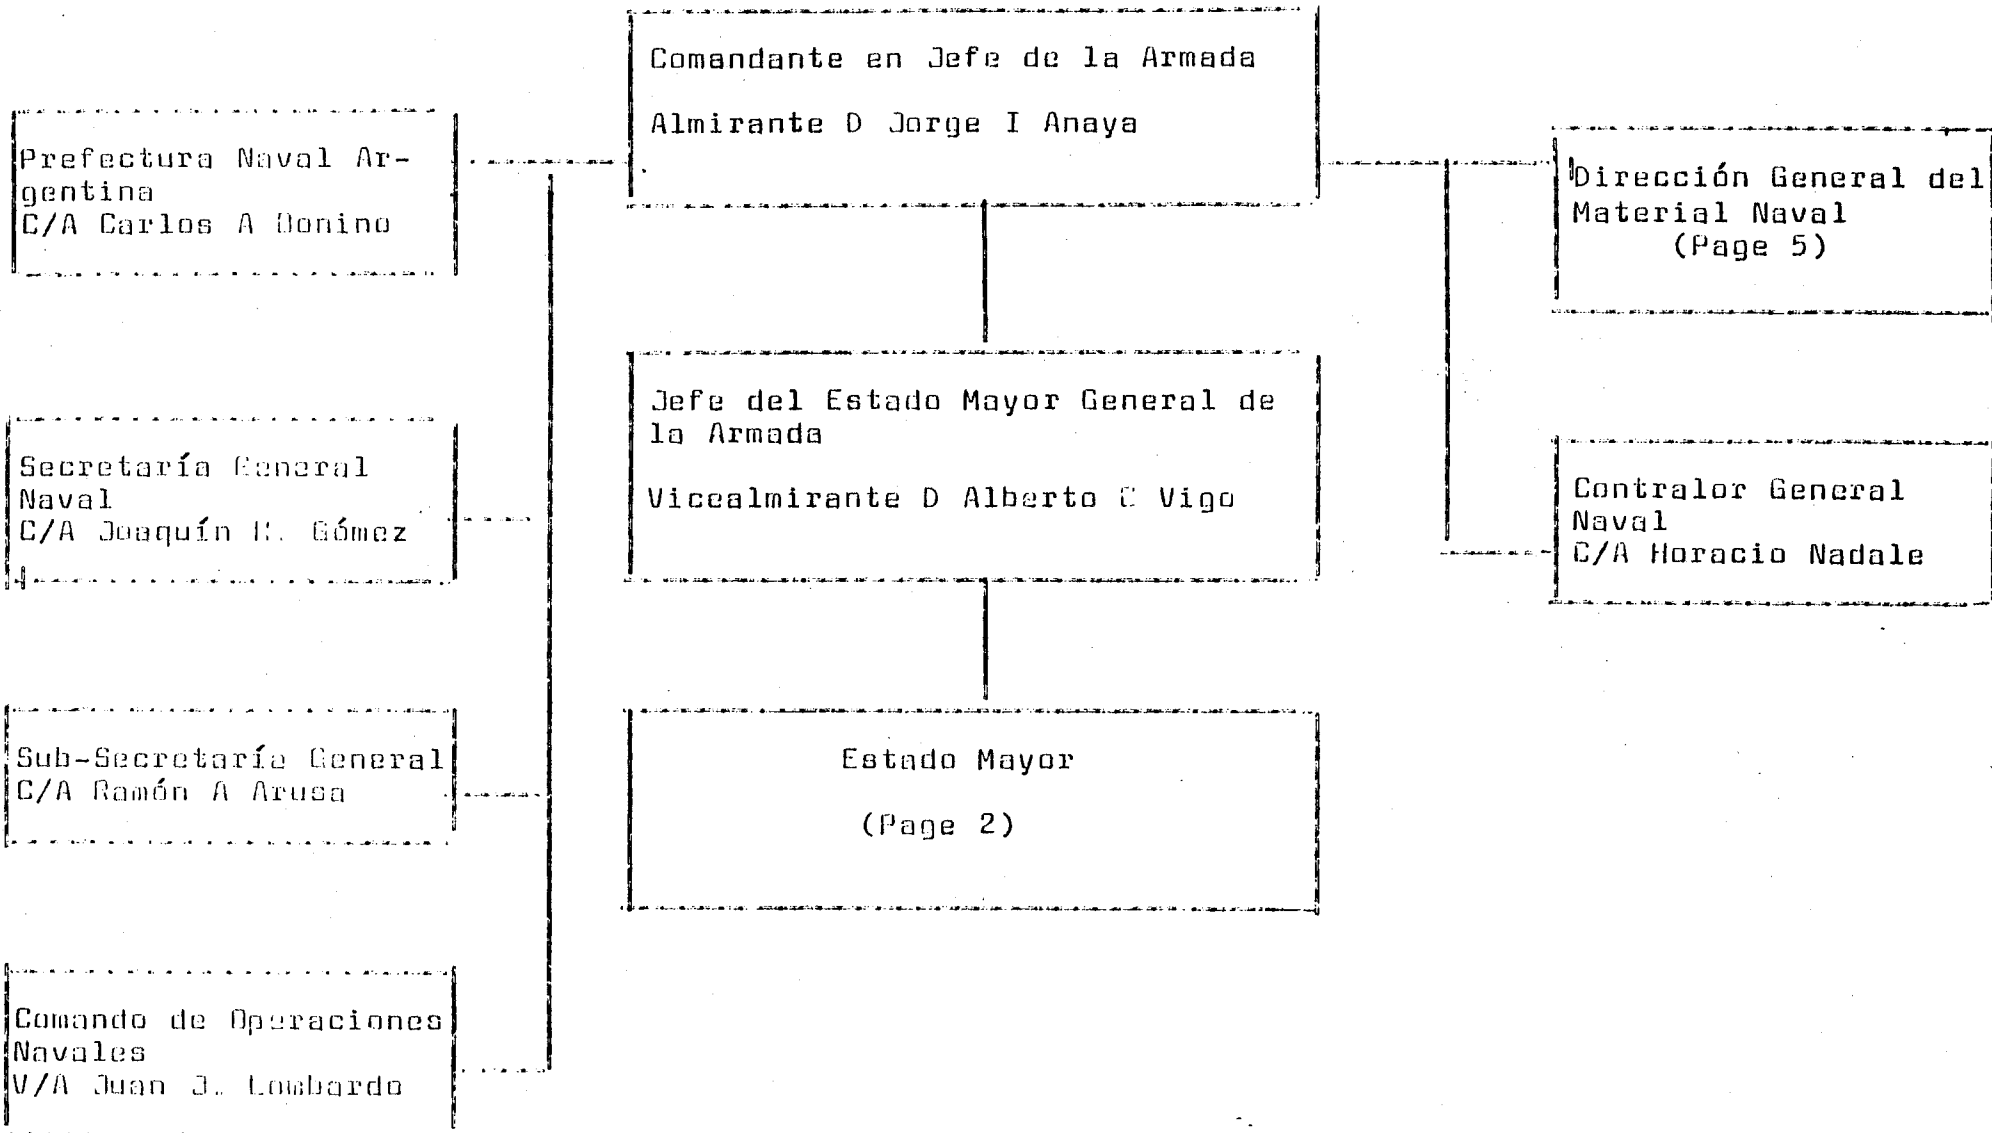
Comandante en Jefe de la Armada

Almirante D Jorge I Anaya

Prefectura Naval Argentina
C/A Carlos A Bonino

Dirección General del Material Naval
(Page 5)

Jefe del Estado Mayor General de la Armada

Vicealmirante D Alberto C Vigo

Secretaría General Naval
C/A Joaquín R. Gómez

Contralor General Naval
C/A Horacio Nadale

Sub-Secretaría General
C/A Ramón A Arosa

Estado Mayor

(Page 2)

Comando de Operaciones Navales
V/A Juan J. Lombardo